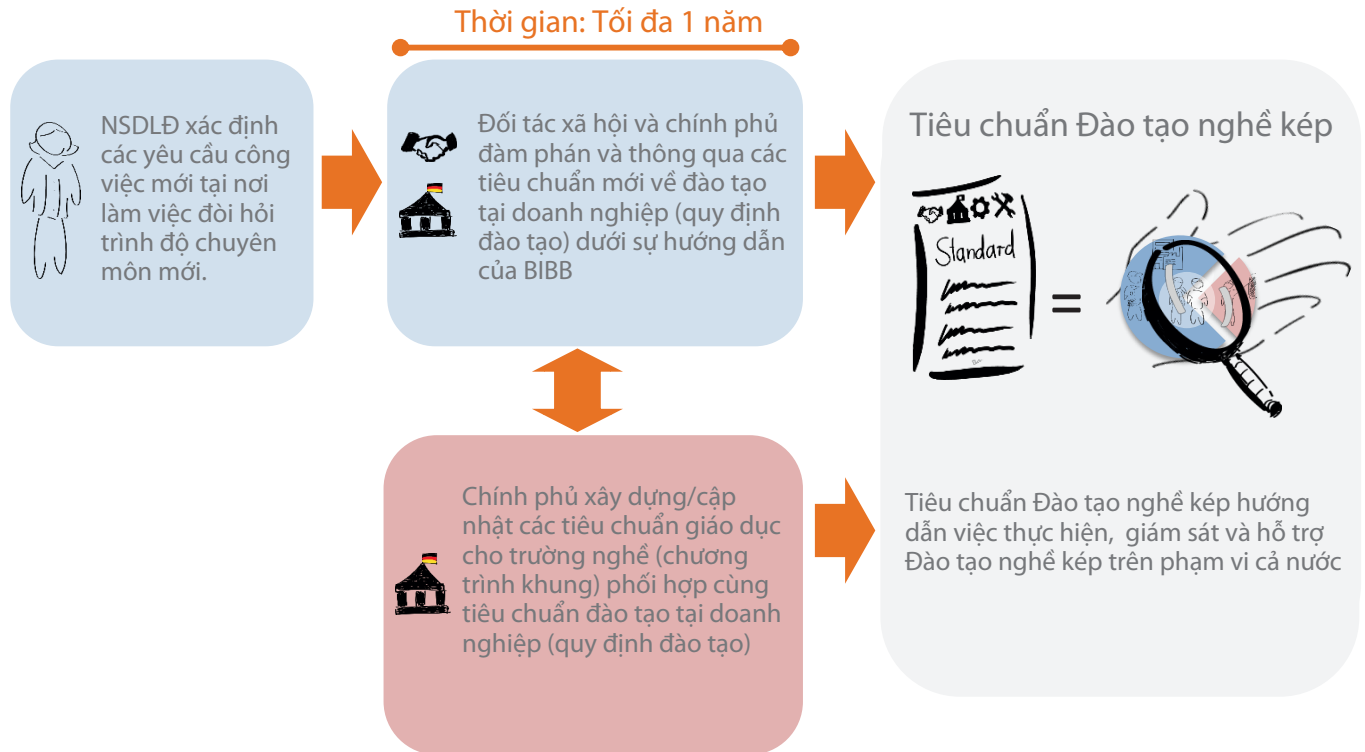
Thời gian: Tối đa 1 năm

NSDLĐ xác định các yêu cầu công việc mới tại nơi làm việc đòi hỏi trình độ chuyên môn mới.

Đối tác xã hội và chính phủ đàm phán và thông qua các tiêu chuẩn mới về đào tạo tại doanh nghiệp (quy định đào tạo) dưới sự hướng dẫn của BIBB

Tiêu chuẩn Đào tạo nghề kép

Standard

=

Chính phủ xây dựng/cập nhật các tiêu chuẩn giáo dục cho trường nghề (chương trình khung) phối hợp cùng tiêu chuẩn đào tạo tại doanh nghiệp (quy định đào tạo)

Tiêu chuẩn Đào tạo nghề kép hướng dẫn việc thực hiện, giám sát và hỗ trợ Đào tạo nghề kép trên phạm vi cả nước